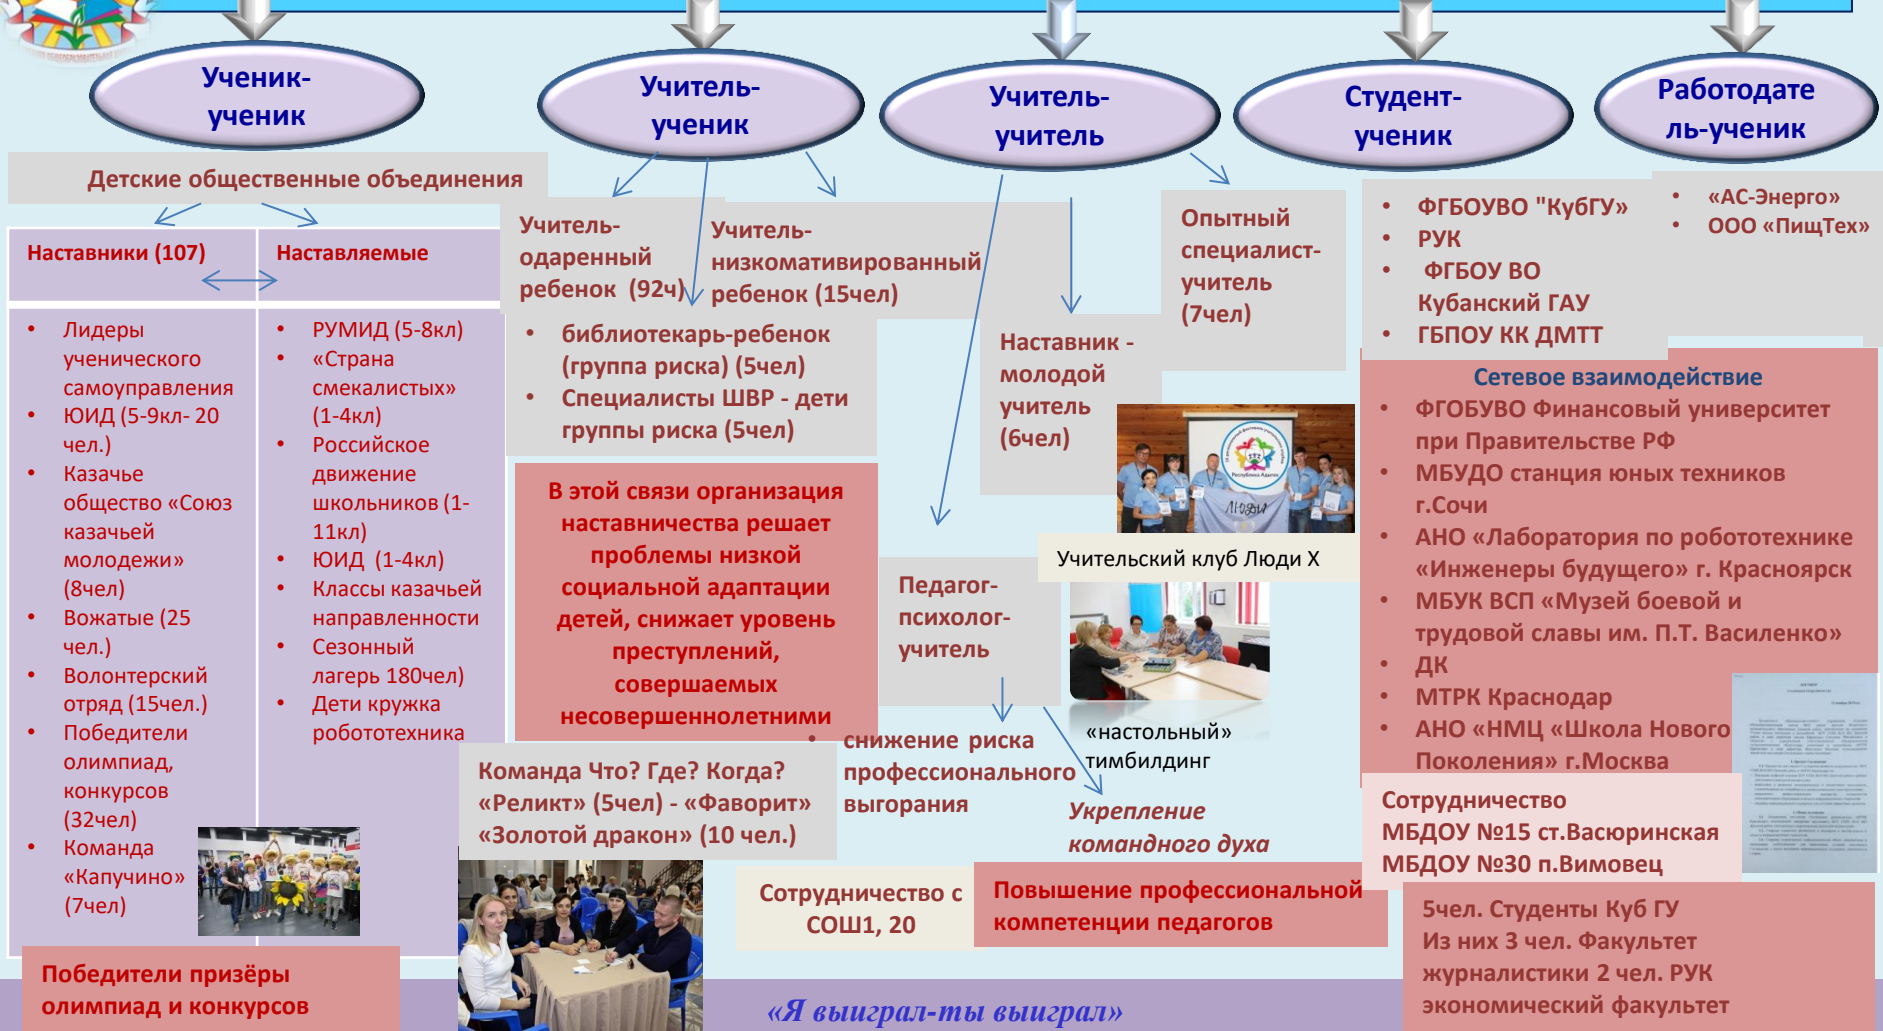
Ученик-ученик

Учитель-ученик

Учитель-учитель

Студент-ученик

Работодатель-ученик

Детские общественные объединения

Наставники (107)

Наставляемые

• Лидеры ученического самоуправления
• ЮИД (5-9кл- 20 чел.)
• Казачье общество «Союз казачьей молодежи» (8чел)
• Вожатые (25 чел.)
• Волонтерский отряд (15чел.)
• Победители олимпиад, конкурсов (32чел)
• Команда «Капучино» (7чел)

• РУМИД (5-8кл)
• «Страна смекалистых» (1-4кл)
• Российское движение школьников (1-11кл)
• ЮИД (1-4кл)
• Классы казачьей направленности
• Сезонный лагерь 180чел)
• Дети кружка робототехника

Победители призёры олимпиад и конкурсов

Учитель-одаренный ребенок (92ч)

Учитель-низкомативированный ребенок (15чел)

• библиотекарь-ребенок (группа риска) (5чел)
• Специалисты ШВР - дети группы риска (5чел)

В этой связи организация наставничества решает проблемы низкой социальной адаптации детей, снижает уровень преступлений, совершаемых несовершеннолетними

Команда Что? Где? Когда? «Реликт» (5чел) - «Фаворит» «Золотой дракон» (10 чел.)

Наставник - молодой учитель (6чел)

Опытный специалист-учитель (7чел)

Учительский клуб Люди Х

Педагог-психолог-учитель

«настольный» тимбилдинг

• снижение риска профессионального выгорания

Укрепление командного духа

Сотрудничество с СОШ1, 20

Повышение профессиональной компетенции педагогов

• ФГБОУВО "КубГУ»
• РУК
• ФГБОУ ВО Кубанский ГАУ
• ГБПОУ КК ДМТТ

• «АС-Энерго»
• ООО «ПищТех»

Сетевое взаимодействие
• ФГОБУВО Финансовый университет при Правительстве РФ
• МБУДО станция юных техников г.Сочи
• АНО «Лаборатория по робототехнике «Инженеры будущего» г. Красноярск
• МБУК ВСП «Музей боевой и трудовой славы им. П.Т. Василенко»
• ДК
• МТРК Краснодар
• АНО «НМЦ «Школа Нового Поколения» г.Москва

Сотрудничество
МБДОУ №15 ст.Васюринская
МБДОУ №30 п.Вимовец

5чел. Студенты Куб ГУ
Из них 3 чел. Факультет журналистики 2 чел. РУК экономический факультет

«Я выиграл-ты выиграл»